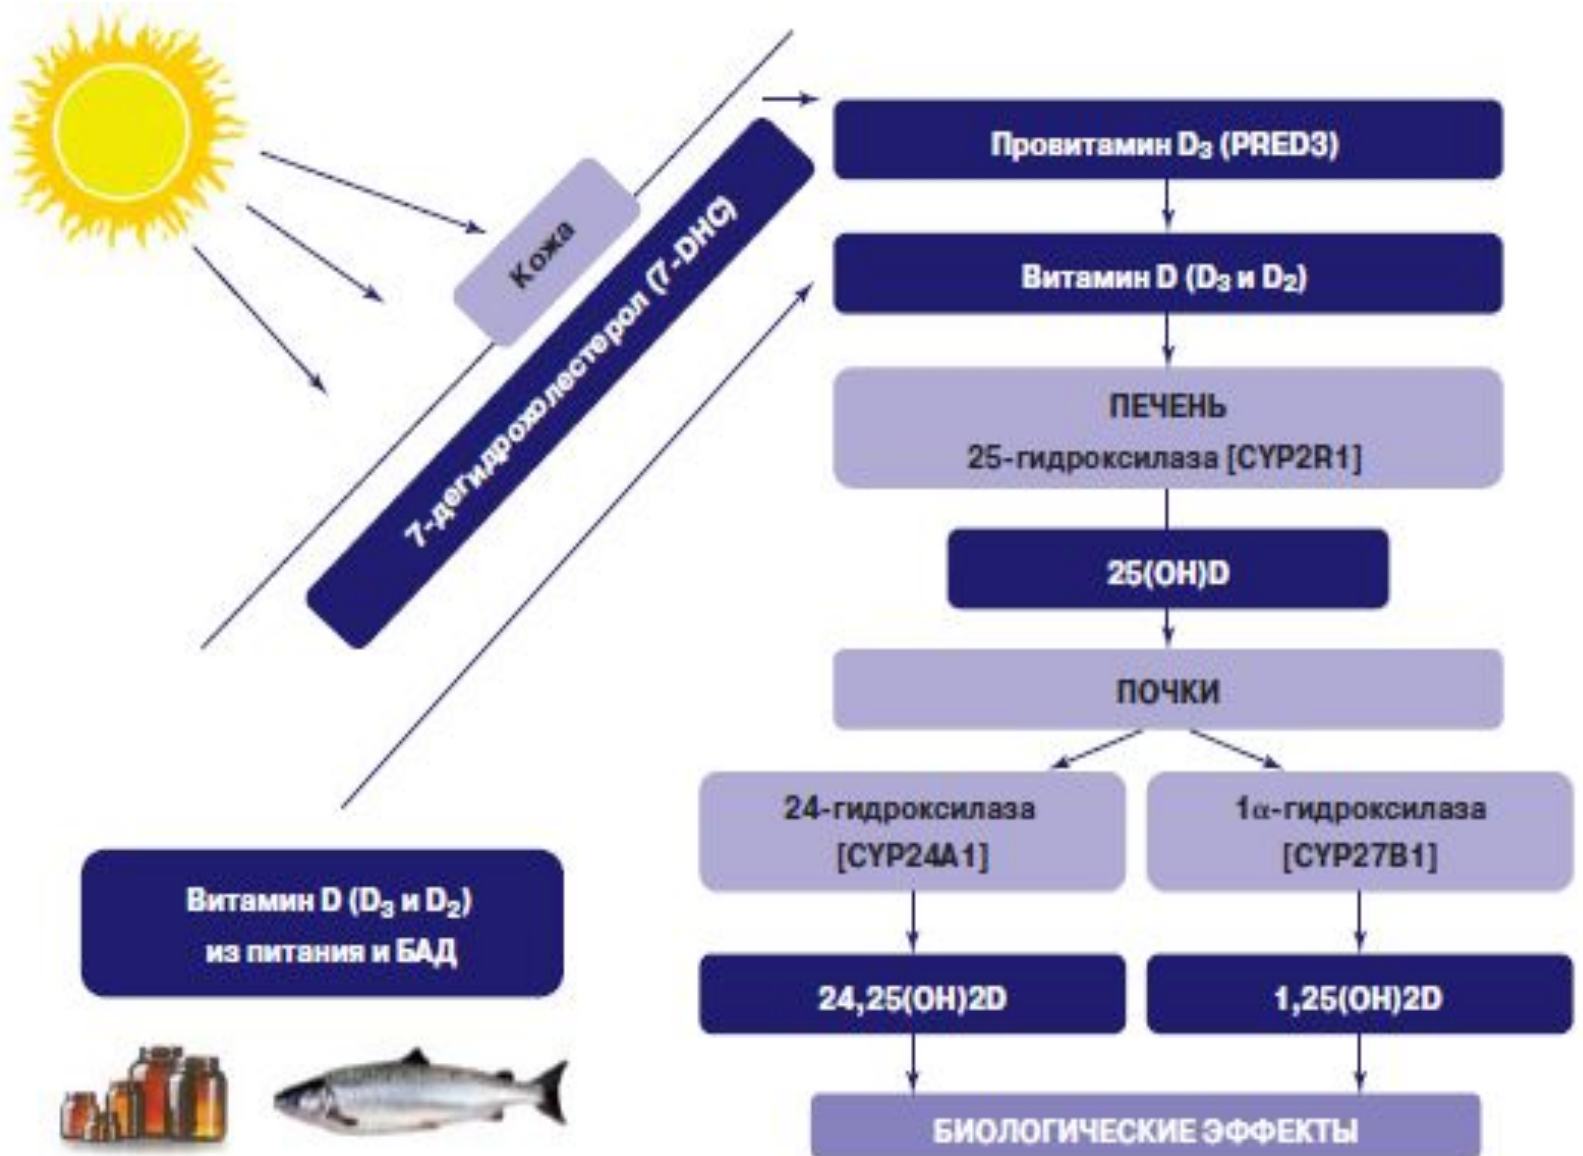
Кожа

7-дегидрохолестерол (7-DHC)

Провитамин $D_3$ (PRED3)

Витамин D ($D_3$ и $D_2$)

ПЕЧЕНЬ
25-гидроксилаза [CYP2R1]

25(OH)D

ПОЧКИ

24-гидроксилаза [CYP24A1]

1α-гидроксилаза [CYP27B1]

24,25(OH)2D

1,25(OH)2D

БИОЛОГИЧЕСКИЕ ЭФФЕКТЫ

Витамин D ($D_3$ и $D_2$) из питания и БАД